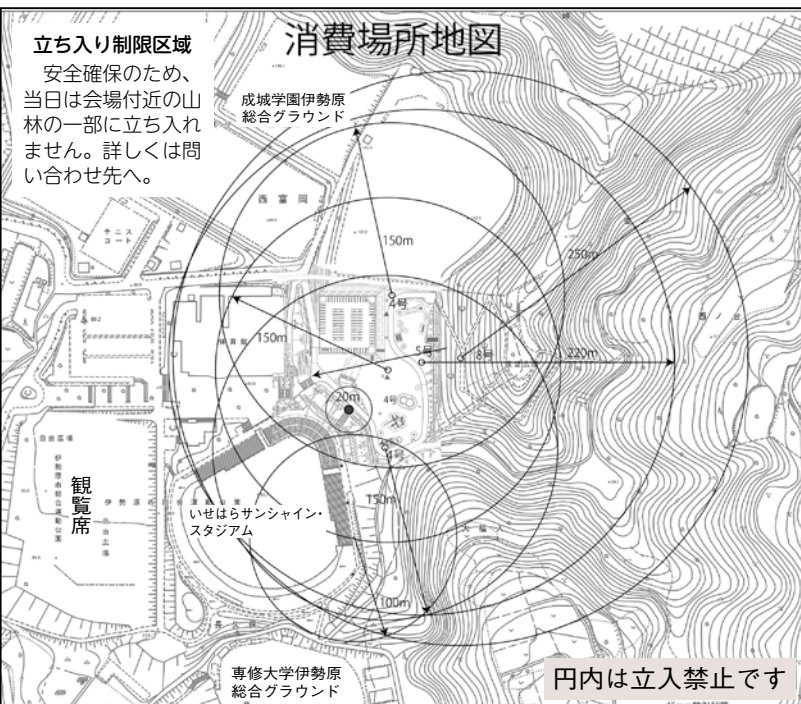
消費場所地図

立ち入り制限区域
安全確保のため、当日は会場付近の山林の一部に立ち入れません。詳しくは問い合わせ先へ。

成城学園伊勢原総合グラウンド

西富岡

テニスコート

150m

250m

150m

2号

5号

8号

220m

20m

4号

1号

観覧席

いせはらサンシャイン・スタジアム

150m

100m

専修大学伊勢原総合グラウンド

円内は立入禁止です